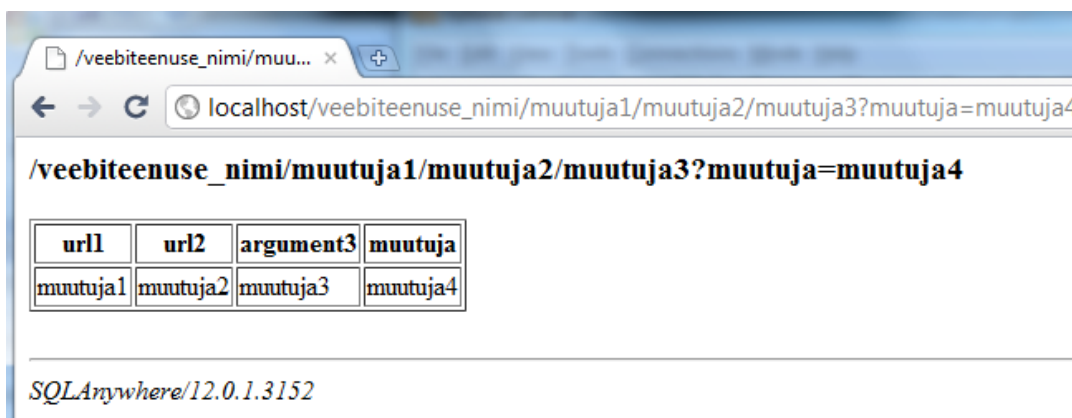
/veebiteenuse_nimi/muu... ×

localhost/veebiteenuse_nimi/muutuja1/muutuja2/muutuja3?muutuja=muutuja4

/veebiteenuse_nimi/muutuja1/muutuja2/muutuja3?muutuja=muutuja4

| url1 | url2 | argument3 | muutuja |
|---|---|---|---|
| muutuja1 | muutuja2 | muutuja3 | muutuja4 |

SQLAnywhere/12.0.1.3152